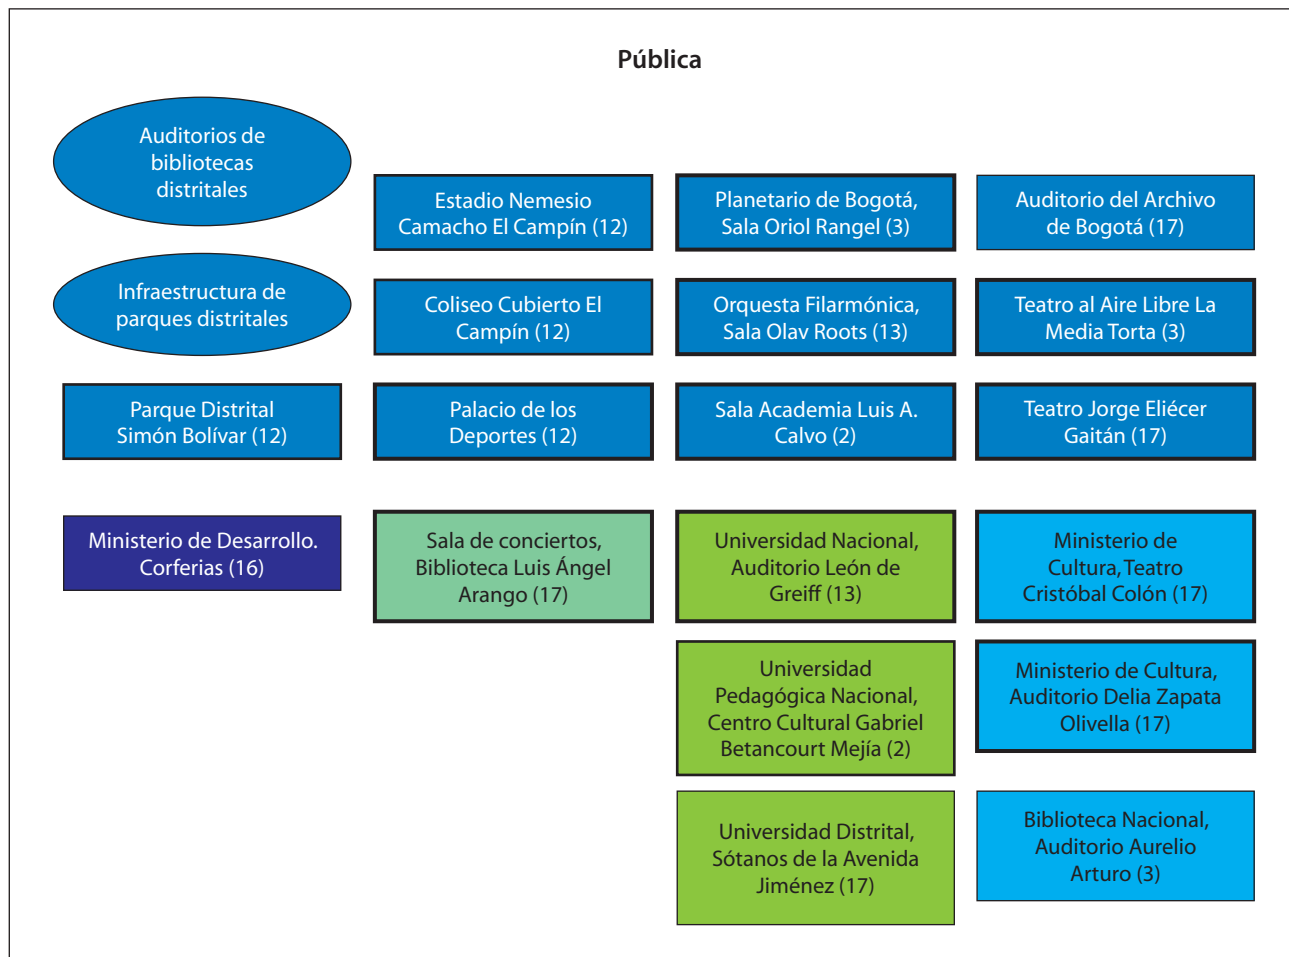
Pública

Auditorios de bibliotecas distritales

Estadio Nemesio Camacho El Campín (12)

Planetario de Bogotá, Sala Oriol Rangel (3)

Auditorio del Archivo de Bogotá (17)

Infraestructura de parques distritales

Coliseo Cubierto El Campín (12)

Orquesta Filarmónica, Sala Olav Roots (13)

Teatro al Aire Libre La Media Torta (3)

Parque Distrital Simón Bolívar (12)

Palacio de los Deportes (12)

Sala Academia Luis A. Calvo (2)

Teatro Jorge Eliécer Gaitán (17)

Ministerio de Desarrollo. Corferias (16)

Sala de conciertos, Biblioteca Luis Ángel Arango (17)

Universidad Nacional, Auditorio León de Greiff (13)

Ministerio de Cultura, Teatro Cristóbal Colón (17)

Universidad Pedagógica Nacional, Centro Cultural Gabriel Betancourt Mejía (2)

Ministerio de Cultura, Auditorio Delia Zapata Olivella (17)

Universidad Distrital, Sótanos de la Avenida Jiménez (17)

Biblioteca Nacional, Auditorio Aurelio Arturo (3)